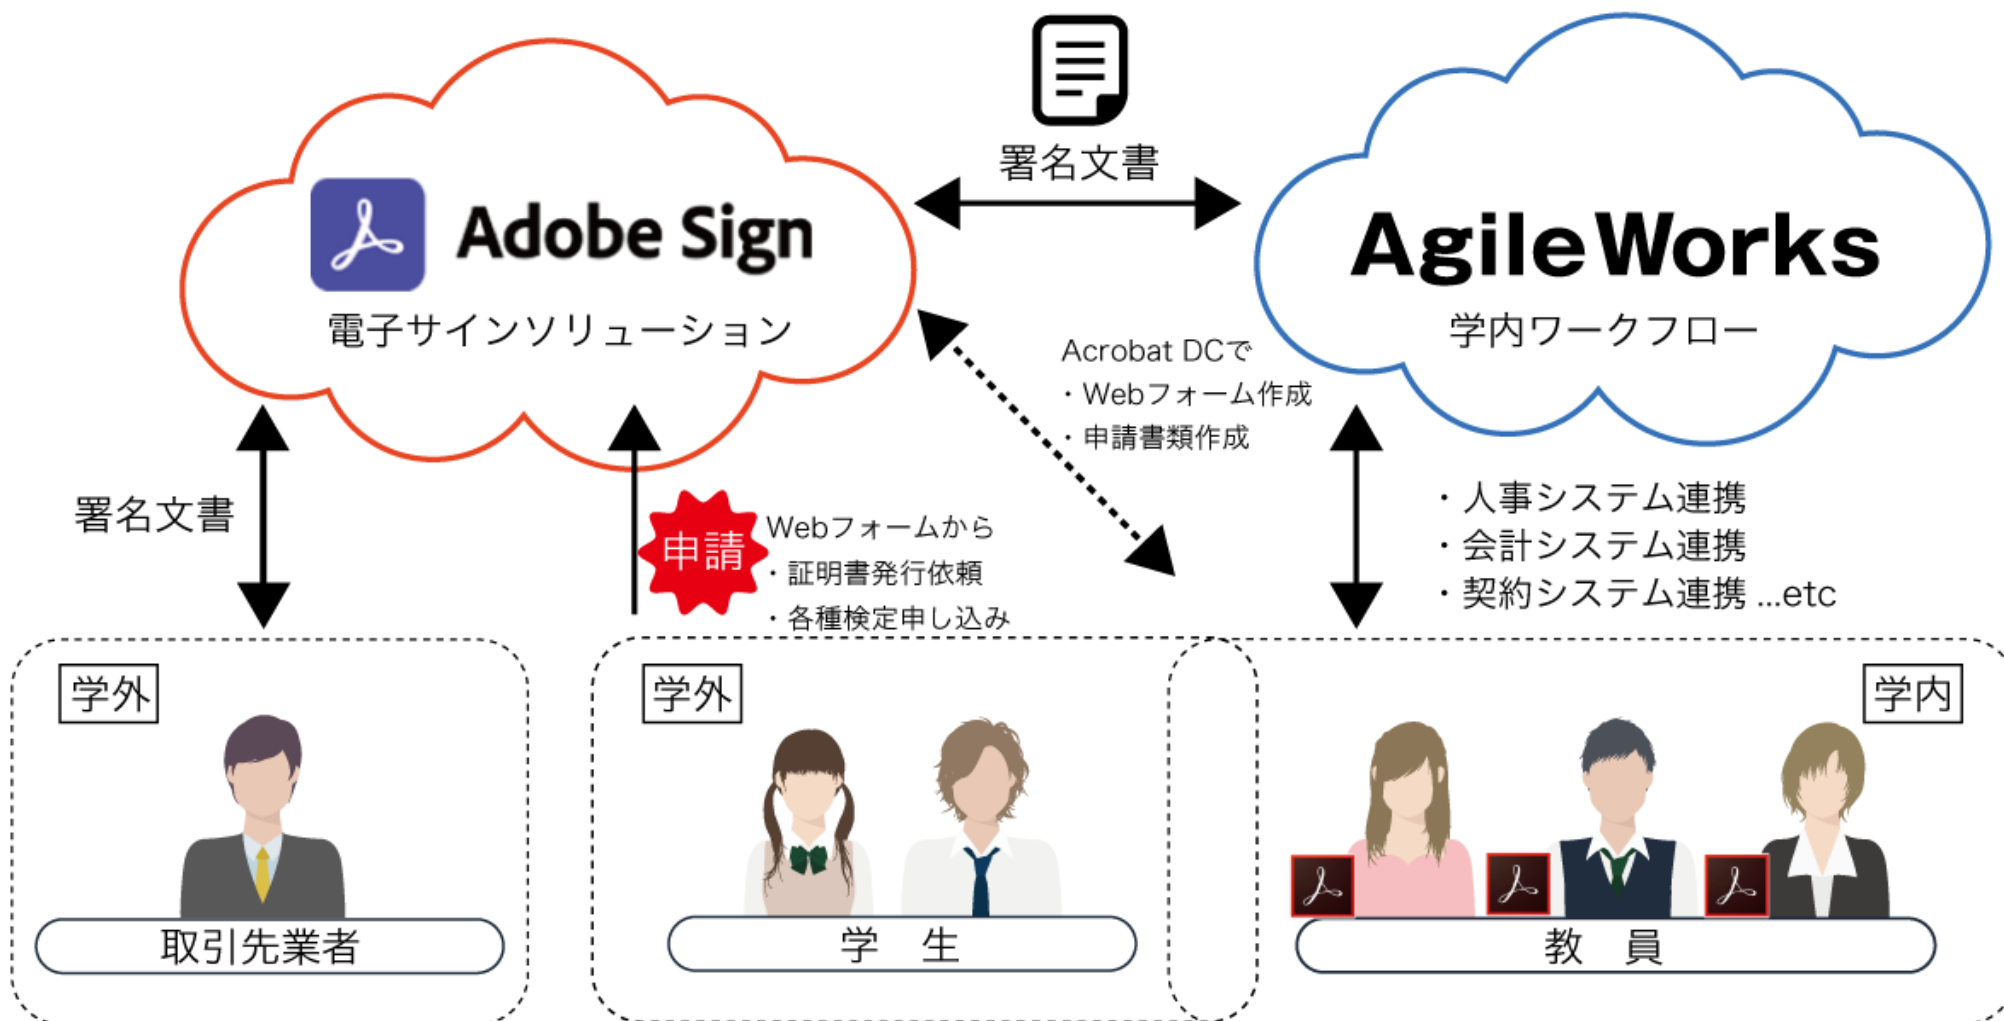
署名文書

Adobe Sign
電子サインソリューション

AgileWorks
学内ワークフロー

Acrobat DCで
・Webフォーム作成
・申請書類作成

署名文書

申請
Webフォームから
・証明書発行依頼
・各種検定申し込み

・人事システム連携
・会計システム連携
・契約システム連携 ...etc

学外
取引先業者

学外
学　生

学内
教　員